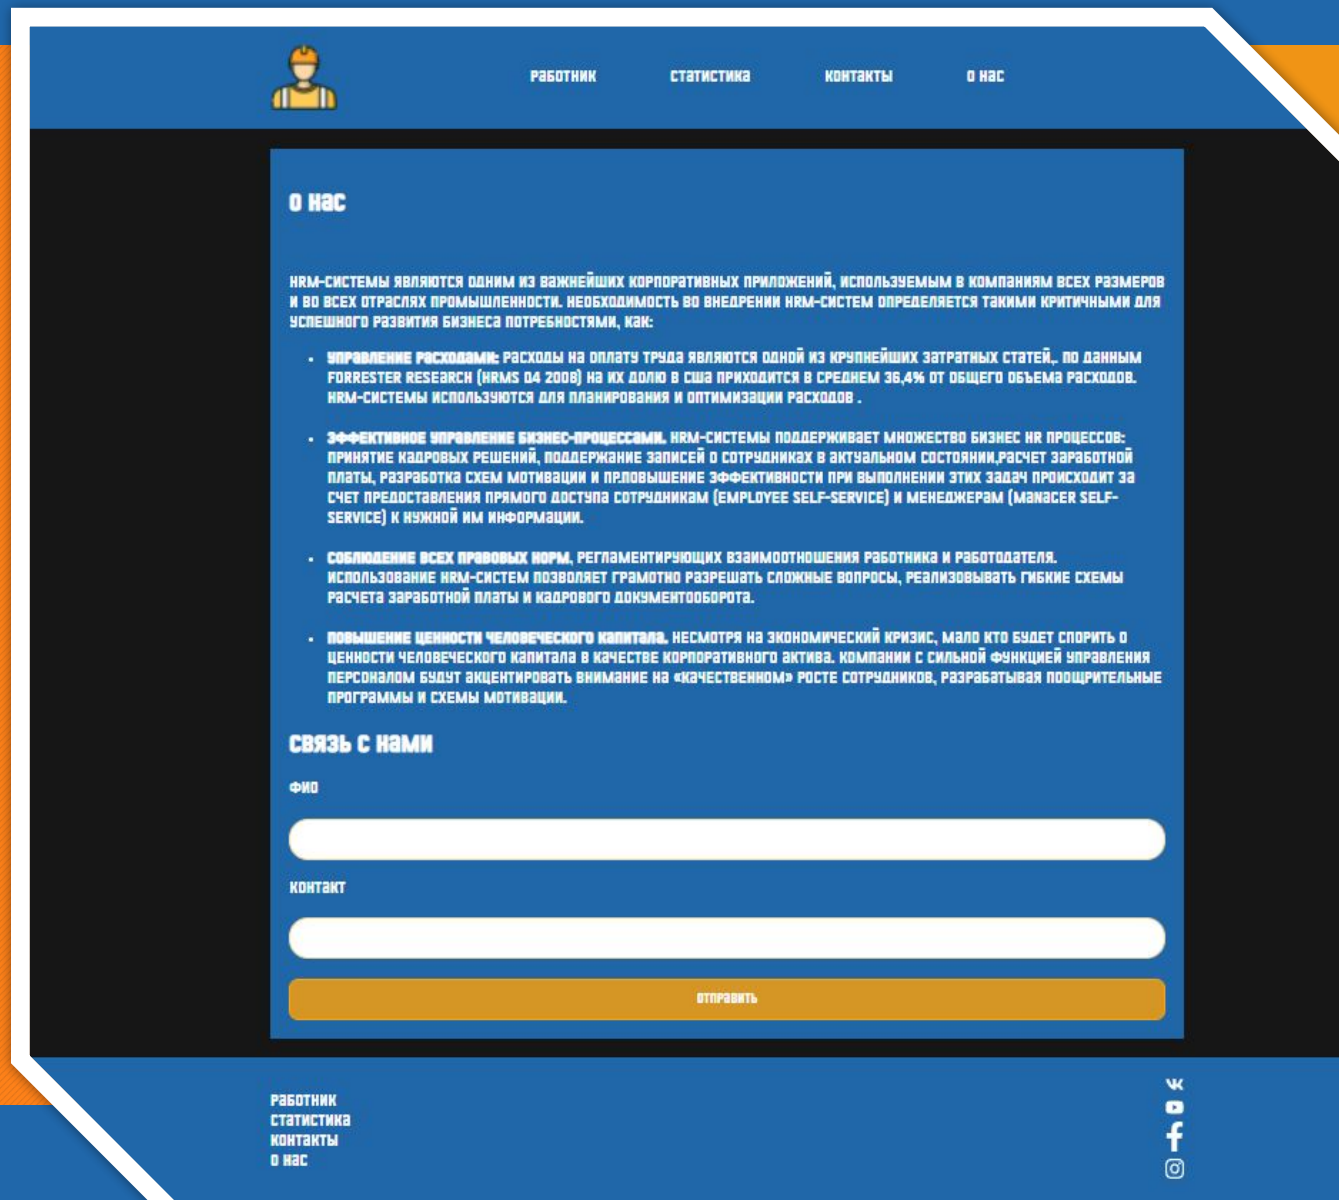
Работник Статистика Контакты О нас

О нас

HRM-системы являются одним из важнейших корпоративных приложений, используемым в компаниям всех размеров и во всех отраслях промышленности. Необходимость во внедрении HRM-систем определяется такими критичными для успешного развития бизнеса потребностями, как:

- Управление расходами: расходы на оплату труда являются одной из крупнейших затратных статей,. По данным Forrester Research (HRMS Q4 2008) на их долю в США приходится в среднем 36,4% от общего объема расходов. HRM-системы используются для планирования и оптимизации расходов .

- Эффективное управление бизнес-процессами. HRM-системы поддерживает множество бизнес HR процессов: принятие кадровых решений, поддержание записей о сотрудниках в актуальном состоянии,расчет заработной платы, разработка схем мотивации и пр.Повышение эффективности при выполнении этих задач происходит за счет предоставления прямого доступа сотрудникам (employee self-service) и менеджерам (manager self-service) к нужной им информации.

- Соблюдение всех правовых норм, регламентирующих взаимоотношения работника и работодателя. Использование HRM-систем позволяет грамотно разрешать сложные вопросы, реализовывать гибкие схемы расчета заработной платы и кадрового документооборота.

- Повышение ценности человеческого капитала. Несмотря на экономический кризис, мало кто будет спорить о ценности человеческого капитала в качестве корпоративного актива. Компании с сильной функцией управления персоналом будут акцентировать внимание на «качественном» росте сотрудников, разрабатывая поощрительные программы и схемы мотивации.

Связь с нами

ФИО

Контакт

Отправить

Работник
Статистика
Контакты
О нас